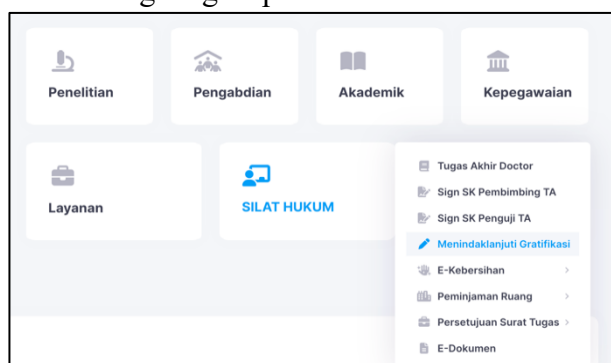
Penelitian

Pengabdian

Akademik

Kepegawaian

Layanan

SILAT HUKUM

Tugas Akhir Doctor
Sign SK Pembimbing TA
Sign SK Penguji TA
Menindaklanjuti Gratifikasi
E-Kebersihan >
Peminjaman Ruang >
Persetujuan Surat Tugas >
E-Dokumen